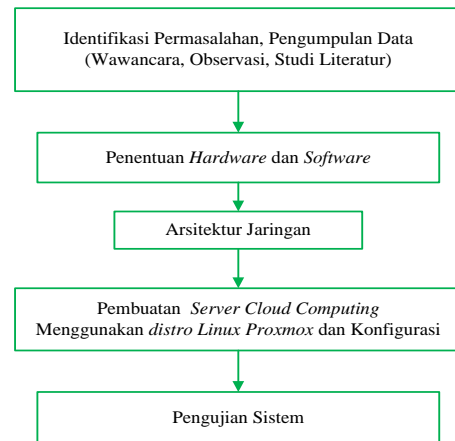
Identifikasi Permasalahan, Pengumpulan Data (Wawancara, Observasi, Studi Literatur)

Penentuan *Hardware* dan *Software*

Arsitektur Jaringan

Pembuatan *Server Cloud Computing* Menggunakan *distro Linux Proxmox* dan Konfigurasi

Pengujian Sistem